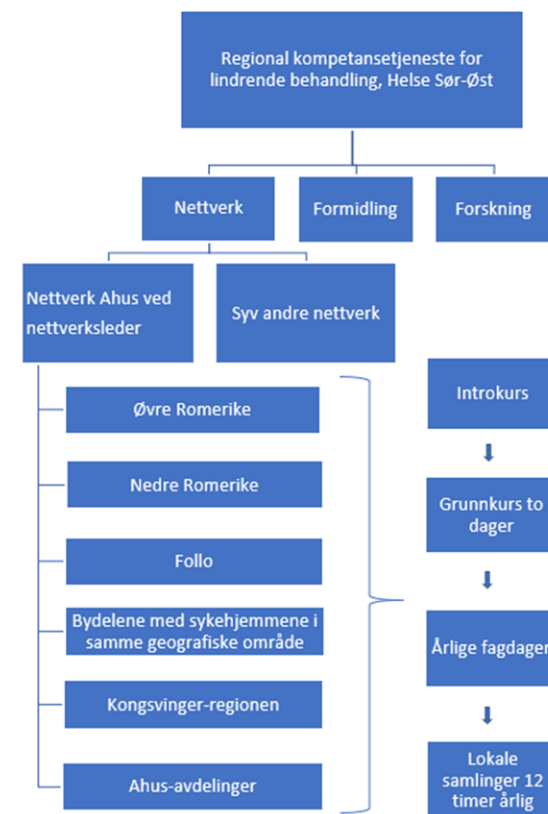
Regional kompetansetjeneste for lindrende behandling, Helse Sør-Øst

Nettverk

Formidling

Forskning

Nettverk Ahus ved nettverksleder

Syv andre nettverk

Øvre Romerike

Nedre Romerike

Follo

Bydelene med sykehjemmene i samme geografiske område

Kongsvinger-regionen

Ahus-avdelinger

Introkurs

Grunnkurs to dager

Årlige fagdager

Lokale samlinger 12 timer årlig